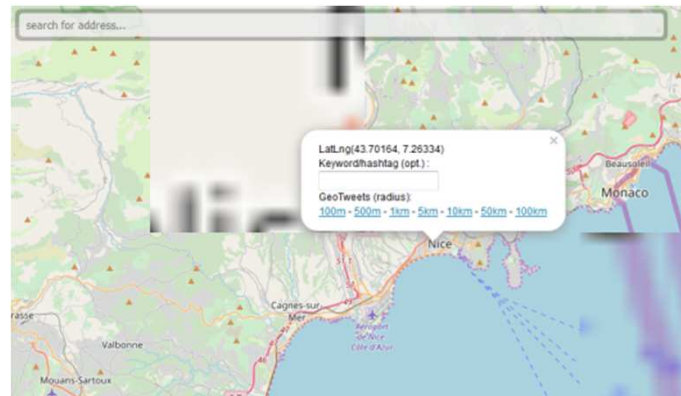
search for address...

×

LatLng(43.70164, 7.26334)
Keyword/hashtag (opt.) :

GeoTweets (radius):
100m - 500m - 1km - 5km - 10km - 50km - 100km

Beausoleil
Monaco
Nice
Cagnes-sur-Mer
Aéroport de Nice Côte d'Azur
Valbonne
Mouans-Sartoux
rasse